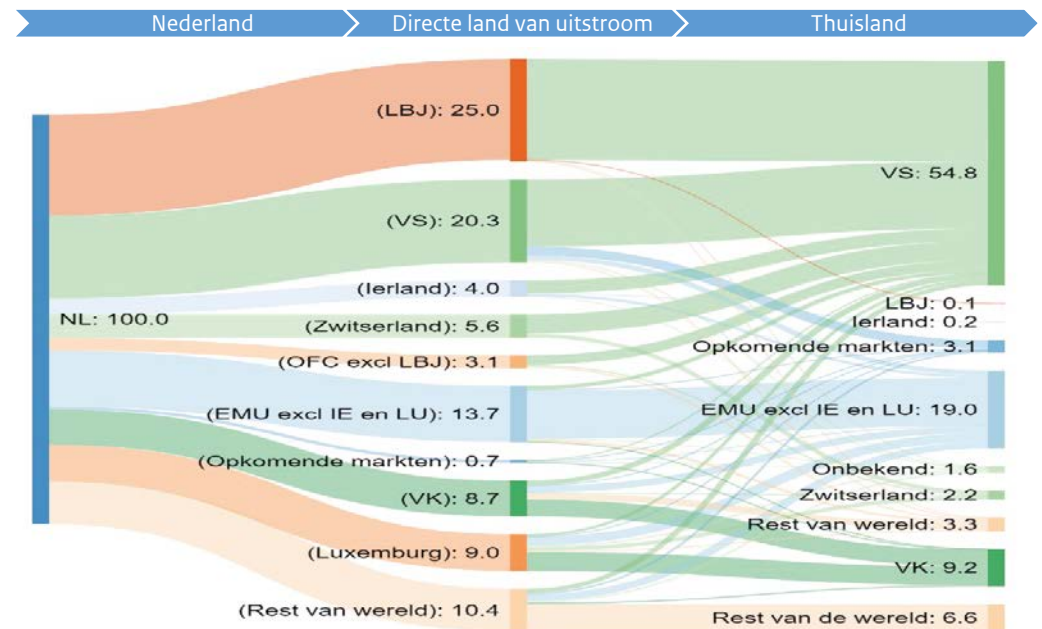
Nederland

Directe land van uitstroom

Thuisland

NL: 100.0

(LBJ): 25.0

(VS): 20.3

(Ierland): 4.0

(Zwitserland): 5.6

(OFC excl LBJ): 3.1

(EMU excl IE en LU): 13.7

(Opkomende markten): 0.7

(VK): 8.7

(Luxemburg): 9.0

(Rest van wereld): 10.4

VS: 54.8

LBJ: 0.1

Ierland: 0.2

Opkomende markten: 3.1

EMU excl IE en LU: 19.0

Onbekend: 1.6

Zwitserland: 2.2

Rest van wereld: 3.3

VK: 9.2

Rest van de wereld: 6.6